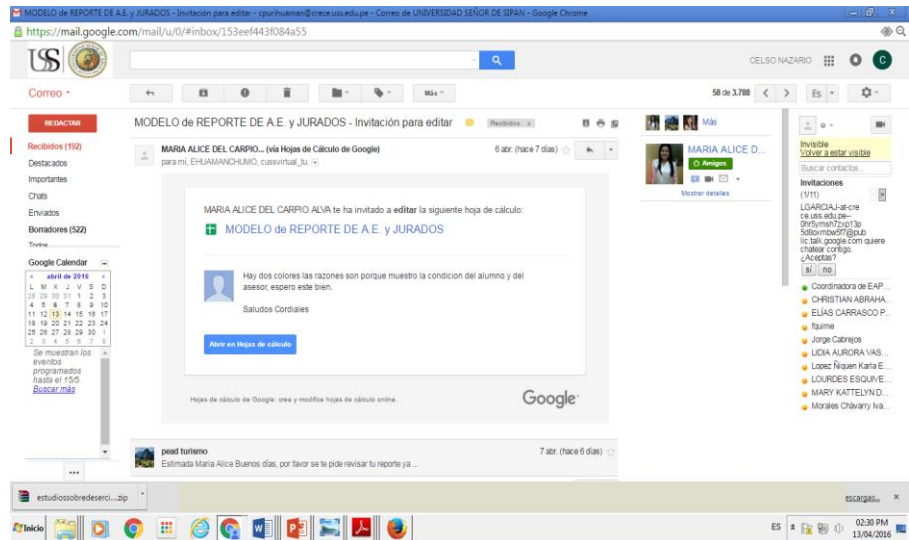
MODELO de REPORTE de A.E. y JURADOS - Invitación para editar - cpurihuaman@crece.uss.edu.pe - Correo de UNIVERSIDAD SEÑOR DE SIPAN - Google Chrome

https://mail.google.com/mail/u/0/#inbox/153eef443f084a55

USS

CELSO NAZARIO

C

Correo

Más

58 de 3.788

Es

REDACTAR

Recibidos (192)
Destacados
Importantes
Chats
Enviados
Borradores (522)
Todos

Google Calendar

abril de 2016

| L | M | X | J | V | S | D |
|---|---|---|---|---|---|---|
| 28 | 29 | 30 | 31 | 1 | 2 | 3 |
| 4 | 5 | 6 | 7 | 8 | 9 | 10 |
| 11 | 12 | 13 | 14 | 15 | 16 | 17 |
| 18 | 19 | 20 | 21 | 22 | 23 | 24 |
| 25 | 26 | 27 | 28 | 29 | 30 | 1 |
| 2 | 3 | 4 | 5 | 6 | 7 | 8 |

Se muestran los eventos programados hasta el 15/5.
Buscar más

MODELO de REPORTE de A.E. y JURADOS - Invitación para editar

Recibidos x

MARIA ALICE DEL CARPIO... (vía Hojas de Cálculo de Google)
para mí, EHUAMANCHUMO, cussvirtual_tu.

6 abr. (hace 7 días)

MARIA ALICE DEL CARPIO ALVA te ha invitado a editar la siguiente hoja de cálculo:

MODELO de REPORTE DE A.E. y JURADOS

Hay dos colores las razones son porque muestro la condicion del alumno y del asesor, espero este bien.

Saludos Cordiales

Abrir en Hojas de cálculo

Hojas de cálculo de Google: crea y modifica hojas de cálculo online.

Google

pead turismo
Estimada Maria Alice Buenos días, por favor se te pide revisar tu reporte ya ...

7 abr. (hace 6 días)

Más

MARIA ALICE D...

Amigos

Mostrar detalles

Invisible
Volver a estar visible

Buscar contactos...

Invitaciones
(1/11)

LGARCIAJ-at-crece.uss.edu.pe--0hr5ymsh7zxp13p5d8oxmbw5f7@public.talk.google.com quiere chatear contigo. ¿Aceptas?

sí no

Coordinadora de EAP...
CHRISTIAN ABRAHA...
ELÍAS CARRASCO P...
fquime
Jorge Cabrejos
LIDIA AURORA VAS...
Lopez Ñiquen Karla E...
LOURDES ESQUIVE...
MARY KATTELYN D...
Morales Chávarry Iva...

estudiossobredeserci....zip

escargas...

Inicio

ES

02:30 PM
13/04/2016